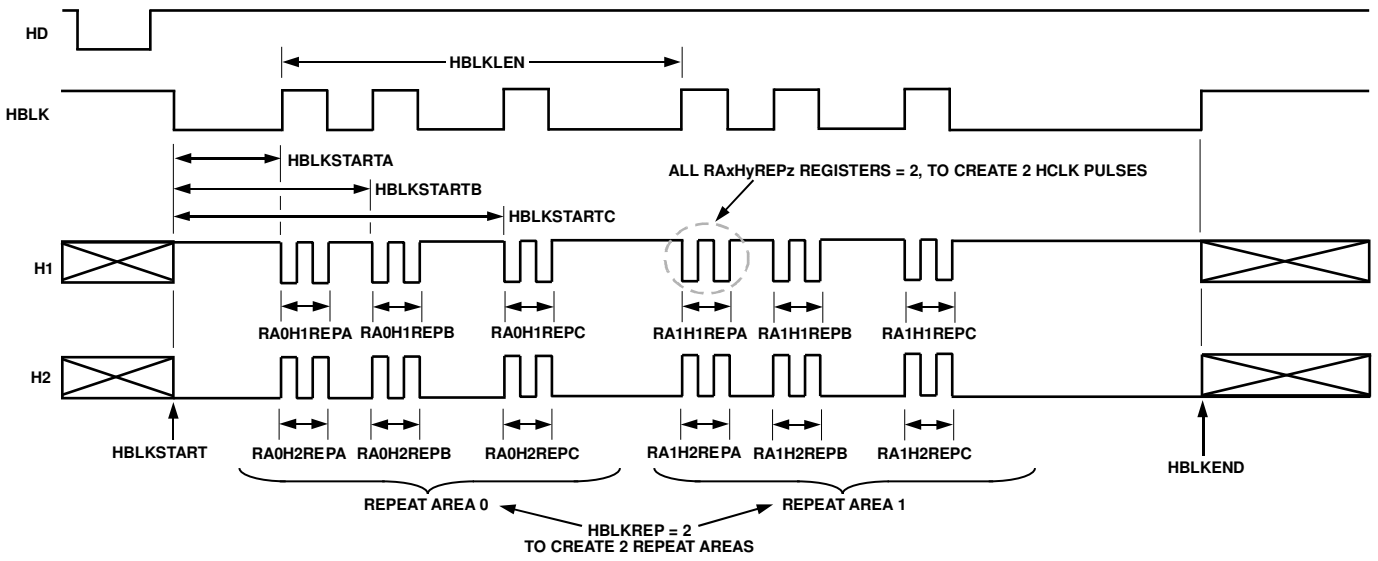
HD

HBLKLEN

HBLK

HBLKSTARTA

HBLKSTARTB

HBLKSTARTC

ALL RAxHyREPz REGISTERS = 2, TO CREATE 2 HCLK PULSES

H1

RA0H1REPA RA0H1REPB RA0H1REPC RA1H1REPA RA1H1REPB RA1H1REPC

H2

HBLKSTART

RA0H2REPA RA0H2REPB RA0H2REPC RA1H2REPA RA1H2REPB RA1H2REPC

HBLKEND

REPEAT AREA 0

REPEAT AREA 1

HBLKREP = 2
TO CREATE 2 REPEAT AREAS